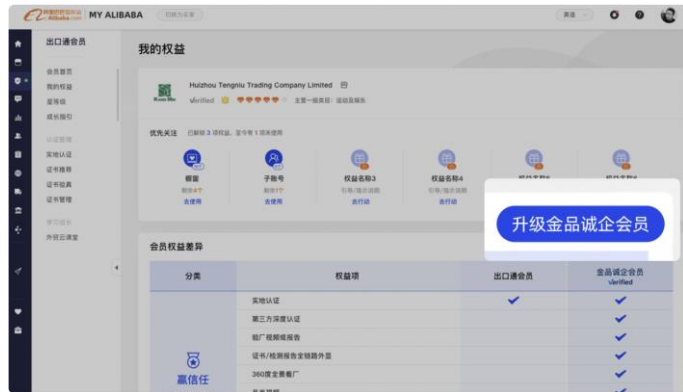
Alibaba.com MY ALIBABA 切换为买家

英语

出口通会员

会员首页
我的权益
星等级
成长指引

认证管理
实地认证
证书推荐
证书验真
证书管理

学习成长
外贸云课堂

我的权益

Huizhou Tengniu Trading Company Limited
Verified 主营一级类目: 运动及娱乐

优先关注 已解锁 3 项权益, 至今有 1 项未使用

橱窗
剩余4个
去使用

子账号
剩余1个
去使用

权益名称3
引导/提示说明
去行动

权益名称4
引导/提示说明
去行动

权益名称5

权益名称6

升级金品诚企会员

会员权益差异

| 分类 | 权益项 | 出口通会员 | 金品诚企会员 Verified |
|---|---|---|---|
| 赢信任 | 实地认证 | ✓ | ✓ |
| | 第三方深度认证 | | ✓ |
| | 验厂视频或报告 | | ✓ |
| | 证书/检测报告全链路外显 | | ✓ |
| | 360度全景看厂 | | ✓ |
| | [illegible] | | ✓ |